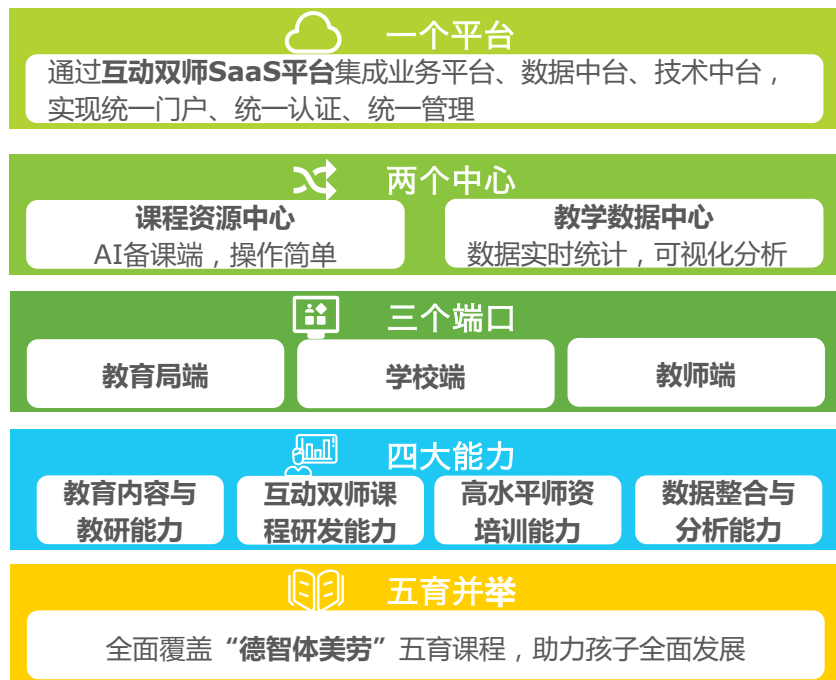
一个平台

通过互动双师SaaS平台集成业务平台、数据中台、技术中台，实现统一门户、统一认证、统一管理

两个中心

课程资源中心
AI备课端，操作简单

教学数据中心
数据实时统计，可视化分析

三个端口

教育局端

学校端

教师端

四大能力

教育内容与教研能力

互动双师课程研发能力

高水平师资培训能力

数据整合与分析能力

五育并举

全面覆盖“德智体美劳”五育课程，助力孩子全面发展